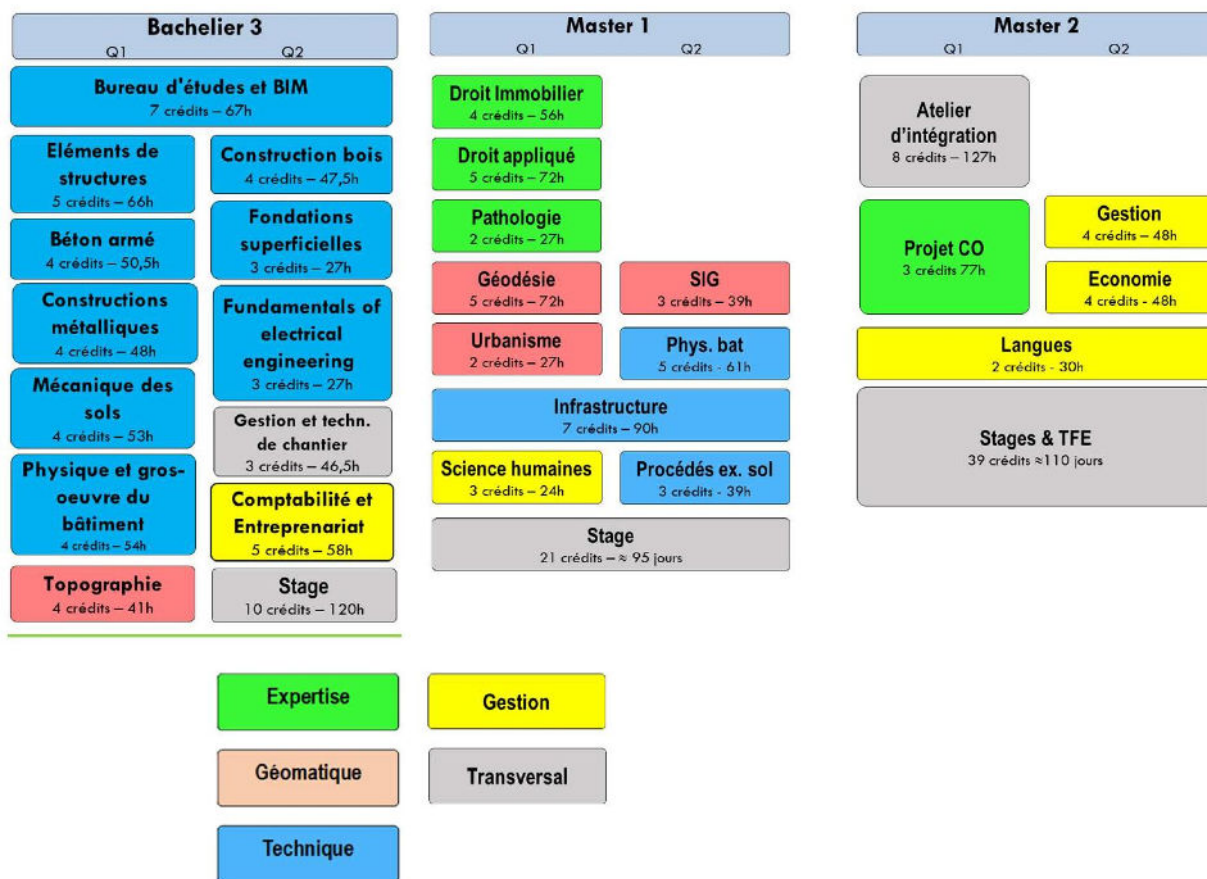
Bachelier 3
Q1 Q2

Bureau d'études et BIM
7 crédits – 67h

Eléments de structures
5 crédits – 66h

Béton armé
4 crédits – 50,5h

Constructions métalliques
4 crédits – 48h

Mécanique des sols
4 crédits – 53h

Physique et gros-oeuvre du bâtiment
4 crédits – 54h

Topographie
4 crédits – 41h

Construction bois
4 crédits – 47,5h

Fondations superficielles
3 crédits – 27h

Fundamentals of electrical engineering
3 crédits – 27h

Gestion et techn. de chantier
3 crédits – 46,5h

Comptabilité et Entreprenariat
5 crédits – 58h

Stage
10 crédits – 120h

Master 1
Q1 Q2

Droit Immobilier
4 crédits – 56h

Droit appliqué
5 crédits – 72h

Pathologie
2 crédits – 27h

Géodésie
5 crédits – 72h

SIG
3 crédits – 39h

Urbanisme
2 crédits – 27h

Phys. bat
5 crédits - 61h

Infrastructure
7 crédits – 90h

Science humaines
3 crédits – 24h

Procédés ex. sol
3 crédits - 39h

Stage
21 crédits – ≈ 95 jours

Master 2
Q1 Q2

Atelier d'intégration
8 crédits – 127h

Projet CO
3 crédits 77h

Gestion
4 crédits – 48h

Economie
4 crédits - 48h

Langues
2 crédits - 30h

Stages & TFE
39 crédits ≈110 jours

Expertise

Gestion

Géomatique

Transversal

Technique